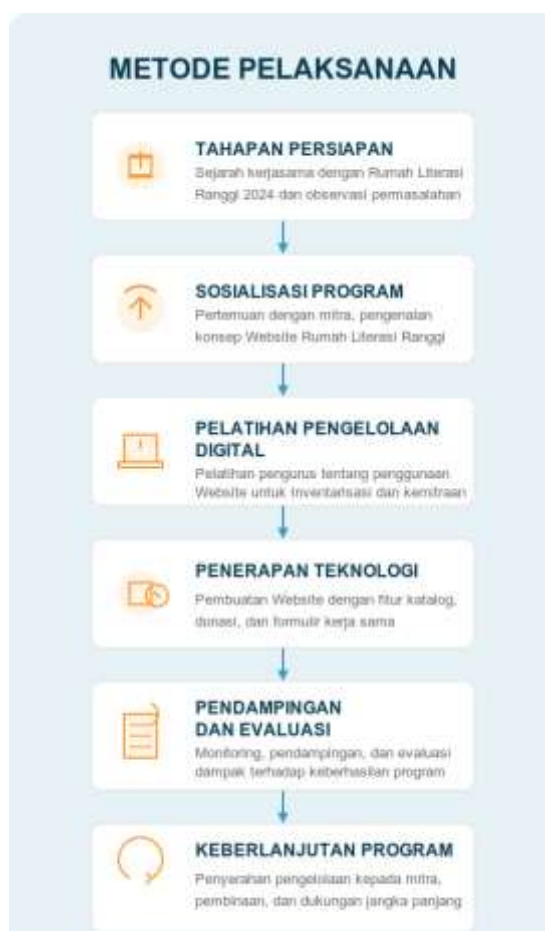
METODE PELAKSANAAN

TAHAPAN PERSIAPAN
Sejarah kerjasama dengan Rumah Literasi Ranggi 2024 dan observasi permasalahan

SOSIALISASI PROGRAM
Pertemuan dengan mitra, pengenalan konsep Website Rumah Literasi Ranggi

PELATIHAN PENGELOLAAN DIGITAL
Pelatihan pengurus tentang penggunaan Website untuk inventarisasi dan kemitraan

PENERAPAN TEKNOLOGI
Pembuatan Website dengan fitur katalog, donasi, dan formulir kerja sama

PENDAMPINGAN DAN EVALUASI
Monitoring, pendampingan, dan evaluasi dampak terhadap keberhasilan program

KEBERLANJUTAN PROGRAM
Penyerahan pengelolaan kepada mitra, pembinaan, dan dukungan jangka panjang